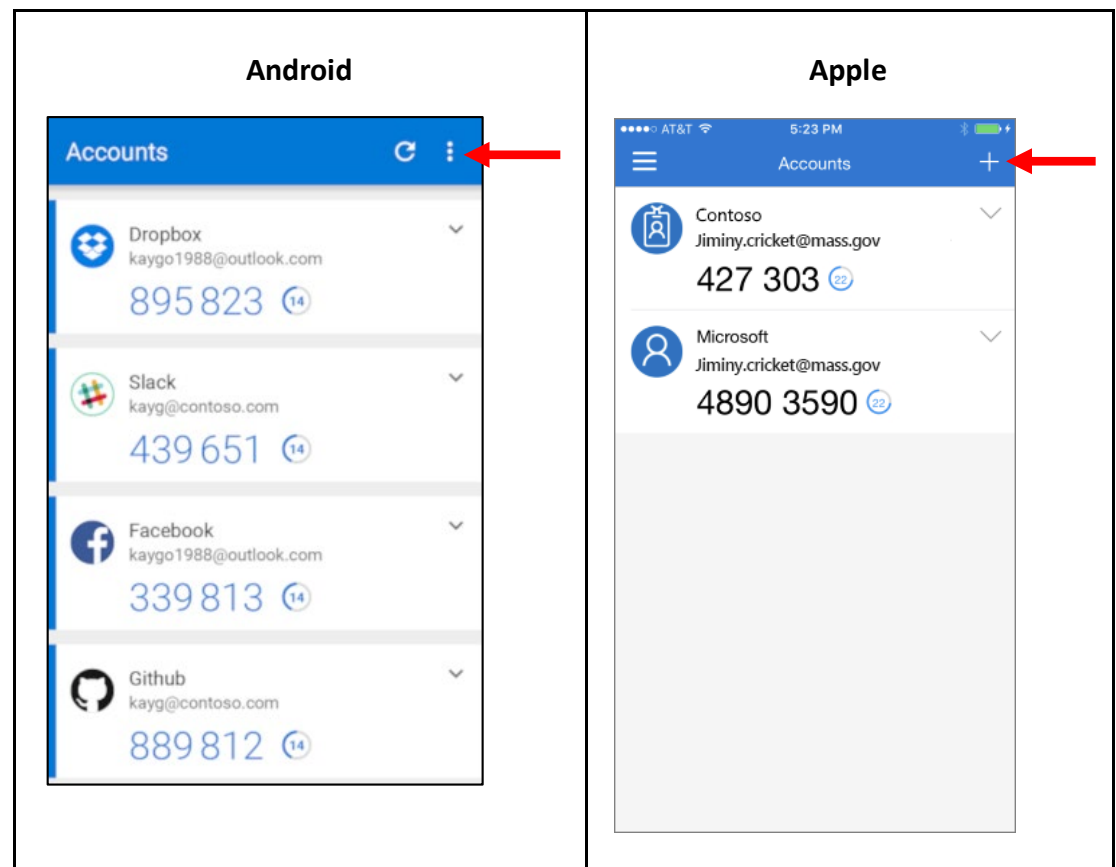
| Android | Apple |
|---|---|
| Accounts<br><br>Dropbox<br>kaygo1988@outlook.com<br>895 823 14<br><br>Slack<br>kayg@contoso.com<br>439 651 14<br><br>Facebook<br>kaygo1988@outlook.com<br>339 813 14<br><br>Github<br>kayg@contoso.com<br>889 812 14 | ●●●●○ AT&T 5:23 PM<br>Accounts +<br><br>Contoso<br>Jiminy.cricket@mass.gov<br>427 303 22<br><br>Microsoft<br>Jiminy.cricket@mass.gov<br>4890 3590 22 |